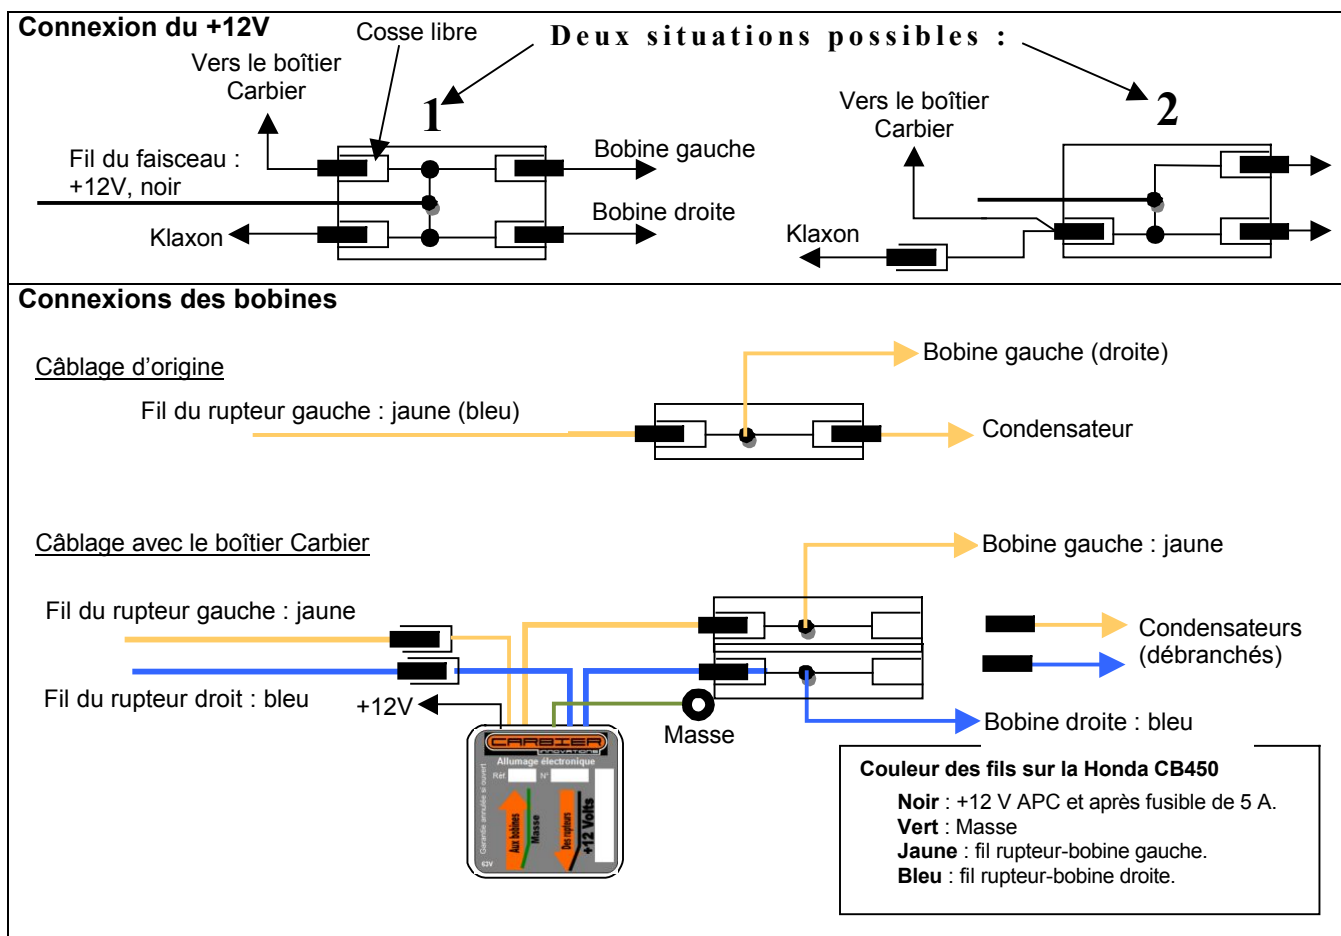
**Connexion du +12V**

Cosse libre

Deux situations possibles :

Vers le boîtier Carbier

1

2

Vers le boîtier Carbier

Fil du faisceau : +12V, noir

Bobine gauche

Bobine droite

Klaxon

Klaxon

**Connexions des bobines**

Câblage d'origine

Bobine gauche (droite)

Fil du rupteur gauche : jaune (bleu)

Condensateur

Câblage avec le boîtier Carbier

Bobine gauche : jaune

Fil du rupteur gauche : jaune

Condensateurs (débranchés)

Fil du rupteur droit : bleu

+12V

Masse

Bobine droite : bleu

CARBIER

Allumage électronique

Réf. N°

Garantie annulée si ouvert

Aux bobines

Masse

Des rupteurs

+12 Volts

62V

**Couleur des fils sur la Honda CB450**

**Noir** : +12 V APC et après fusible de 5 A.
**Vert** : Masse
**Jaune** : fil rupteur-bobine gauche.
**Bleu** : fil rupteur-bobine droite.